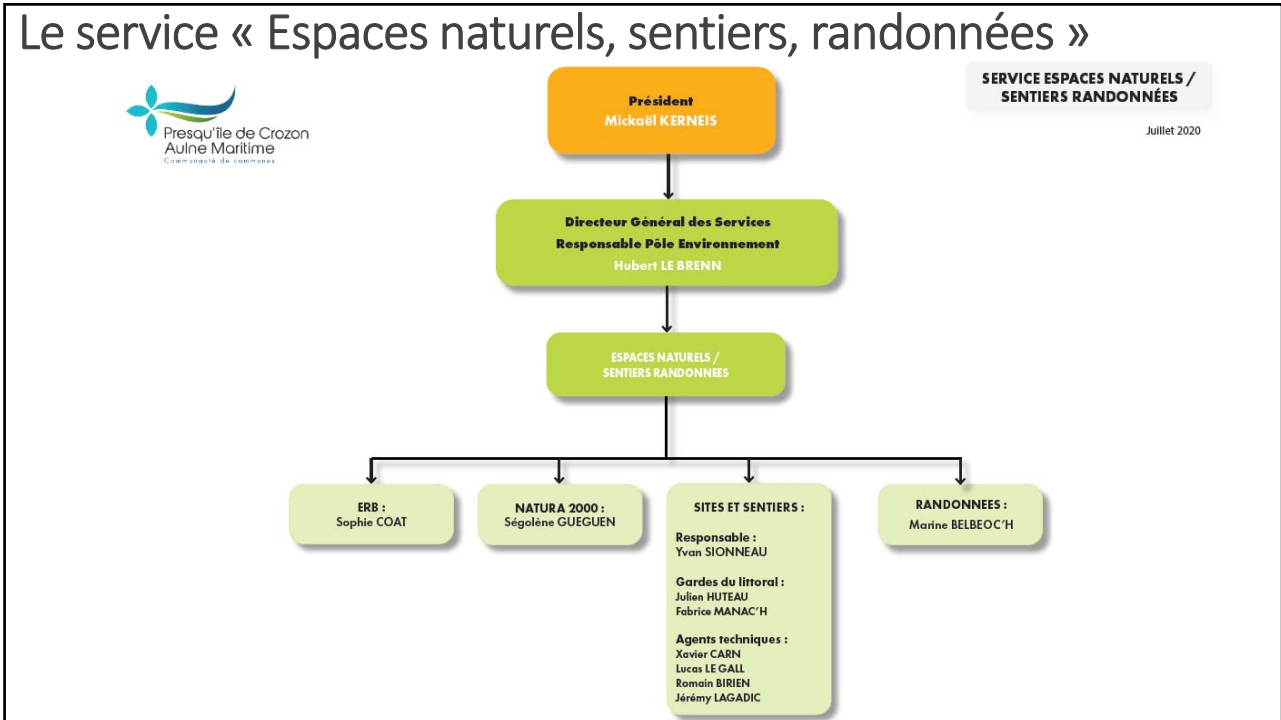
Le service « Espaces naturels, sentiers, randonnées »

Presqu'île de Crozon
Aulne Maritime
Communauté de communes

SERVICE ESPACES NATURELS / SENTIERS RANDONNÉES

Juillet 2020

Président
Mickaël KERNEIS

Directeur Général des Services
Responsable Pôle Environnement
Hubert LE BRENN

ESPACES NATURELS / SENTIERS RANDONNEES

ERB :
Sophie COAT

NATURA 2000 :
Ségolène GUEGUEN

SITES ET SENTIERS :

Responsable :
Yvan SIONNEAU

Gardes du littoral :
Julien HUTEAU
Fabrice MANAC'H

Agents techniques :
Xavier CARN
Lucas LE GALL
Romain BIRIEN
Jérémy LAGADIC

RANDONNEES :
Marine BELBEOC'H